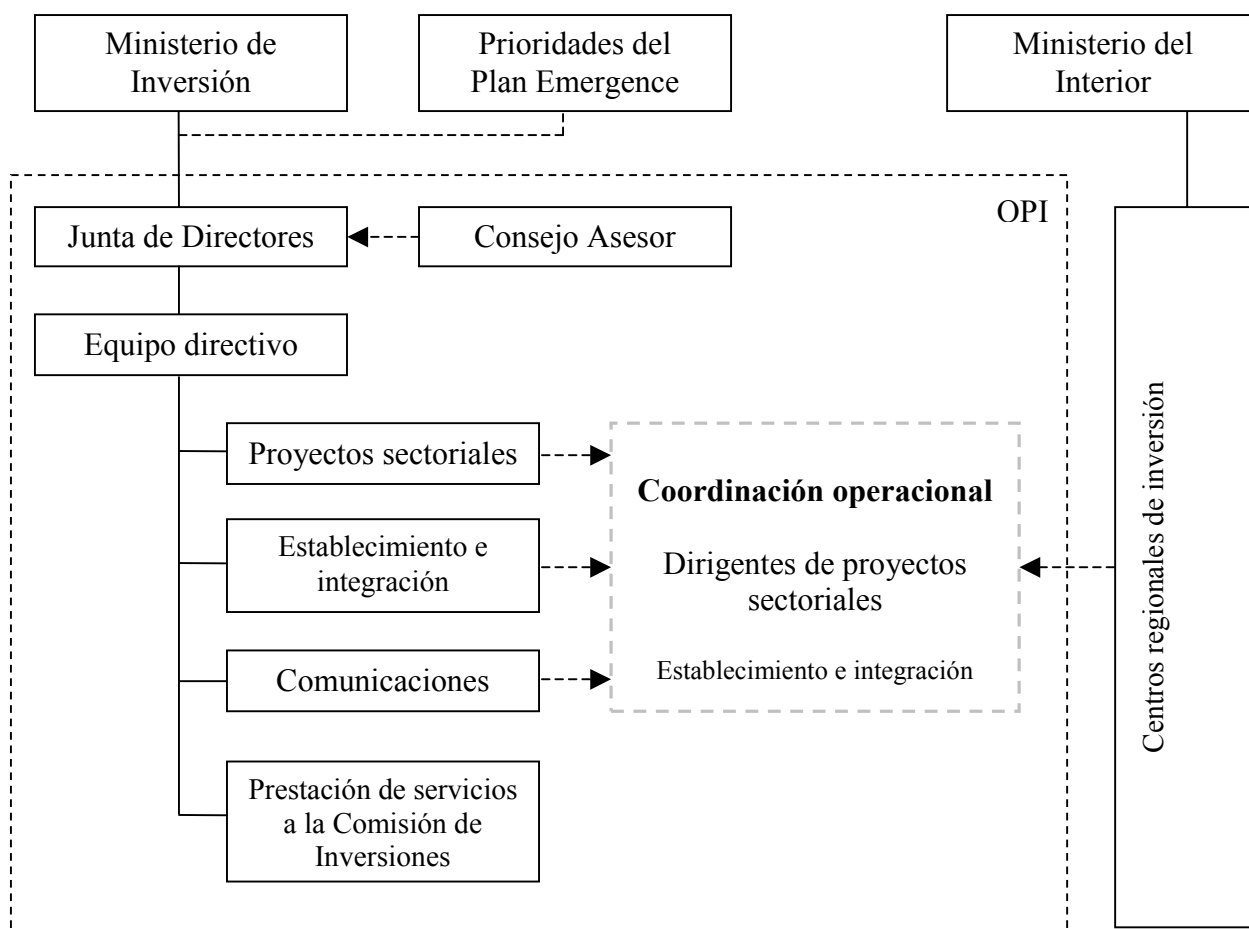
Ministerio de Inversión

Prioridades del Plan Emergence

Ministerio del Interior

OPI

Junta de Directores

Consejo Asesor

Equipo directivo

Proyectos sectoriales

Establecimiento e integración

Comunicaciones

Prestación de servicios a la Comisión de Inversiones

**Coordinación operacional**

Dirigentes de proyectos sectoriales

Establecimiento e integración

Centros regionales de inversión